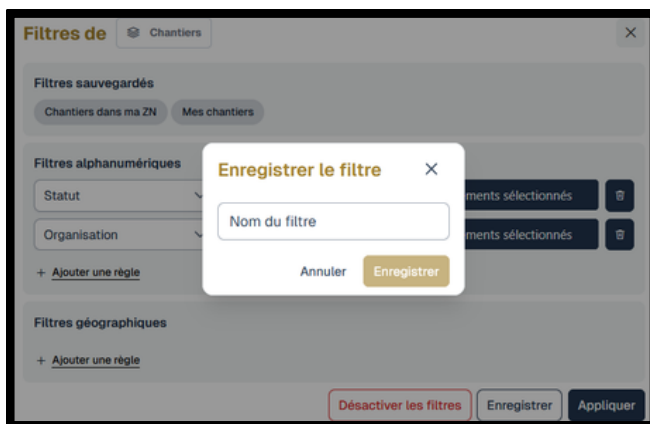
Filtres de Chantiers ×

Filtres sauvegardés

Chantiers dans ma ZN Mes chantiers

Filtres alphanumériques

Statut

Organisation

ments sélectionnés

ments sélectionnés

+ Ajouter une règle

Enregistrer le filtre ×

Nom du filtre

Annuler Enregistrer

Filtres géographiques

+ Ajouter une règle

Désactiver les filtres Enregistrer Appliquer